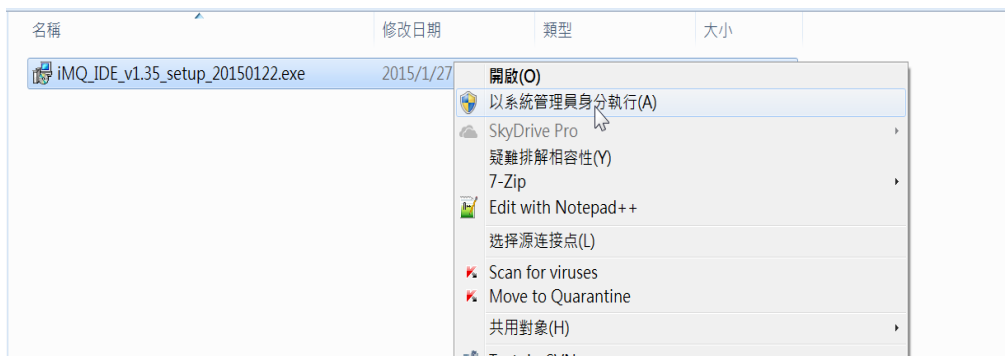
名稱 修改日期 類型 大小

iMQ_IDE_v1.35_setup_20150122.exe 2015/1/27

開啟(O)
以系統管理員身分執行(A)
SkyDrive Pro
疑難排解相容性(Y)
7-Zip
Edit with Notepad++
选择源连接点(L)
Scan for viruses
Move to Quarantine
共用對象(H)
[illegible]